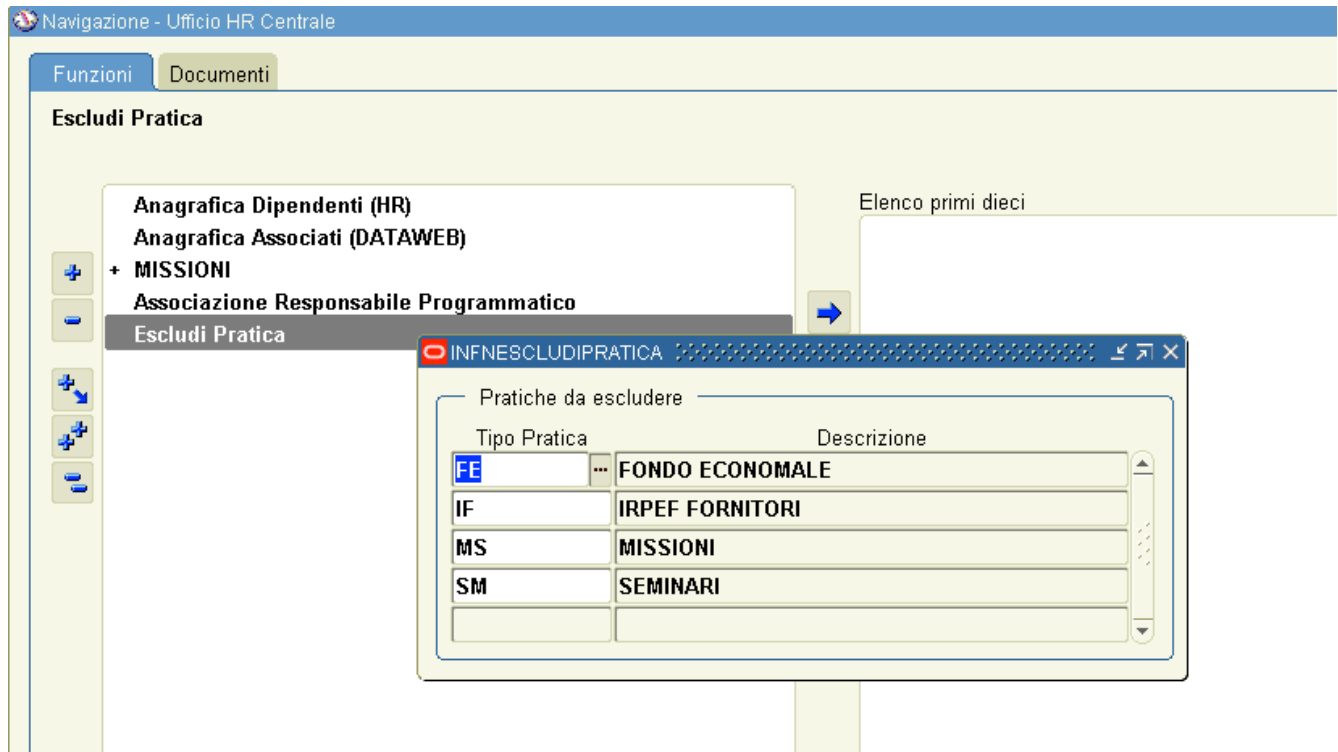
Navigazione - Ufficio HR Centrale

Funzioni
Documenti

Escludi Pratica

Anagrafica Dipendenti (HR)
Anagrafica Associati (DATAWEB)
+ MISSIONI
Associazione Responsabile Programmatico
Escludi Pratica

Elenco primi dieci

INFNESCLUDIPRATICA

Pratiche da escludere

| Tipo Pratica | Descrizione |
|---|---|
| FE | FONDO ECONOMALE |
| IF | IRPEF FORNITORI |
| MS | MISSIONI |
| SM | SEMINARI |
| | |